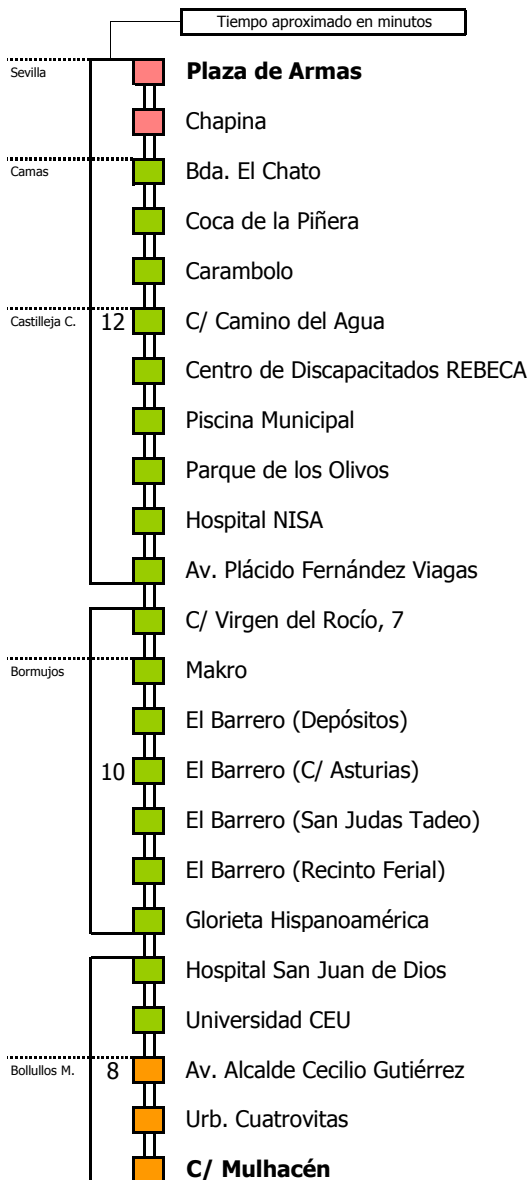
Tiempo aproximado en minutos

Sevilla
Plaza de Armas
Chapina
Camas
Bda. El Chato
Coca de la Piñera
Carambolo
Castilleja C.
12
C/ Camino del Agua
Centro de Discapacitados REBECA
Piscina Municipal
Parque de los Olivos
Hospital NISA
Av. Plácido Fernández Viagas
C/ Virgen del Rocío, 7
Bormujos
Makro
El Barrero (Depósitos)
10
El Barrero (C/ Asturias)
El Barrero (San Judas Tadeo)
El Barrero (Recinto Ferial)
Glorieta Hispanoamérica
Hospital San Juan de Dios
Universidad CEU
Bollullos M.
8
Av. Alcalde Cecilio Gutiérrez
Urb. Cuatrovitas
C/ Mulhacén